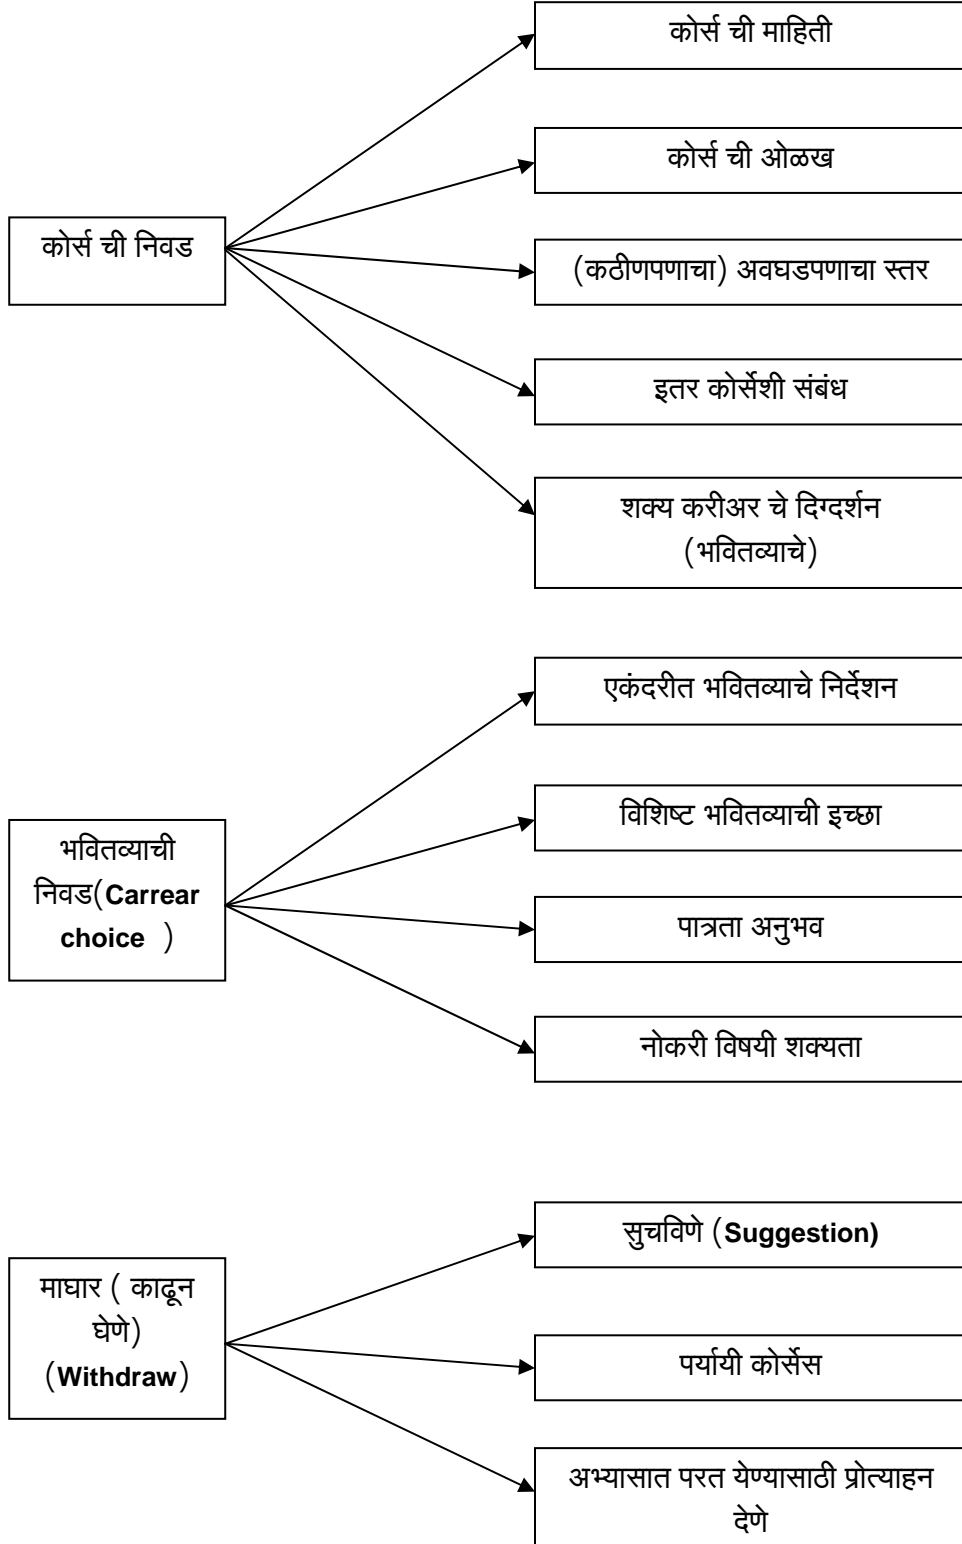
कोर्स ची निवड

कोर्स ची माहिती

कोर्स ची ओळख

(कठीणपणाचा) अवघडपणाचा स्तर

इतर कोर्सेशी संबंध

शक्य करीअर चे दिग्दर्शन (भवितव्याचे)

भवितव्याची निवड(Carrear choice )

एकंदरीत भवितव्याचे निर्देशन

विशिष्ट भवितव्याची इच्छा

पात्रता अनुभव

नोकरी विषयी शक्यता

माघार ( काढून घेणे) (Withdraw)

सुचविणे (Suggestion)

पर्यायी कोर्सेस

अभ्यासात परत येण्यासाठी प्रोत्याहन देणे